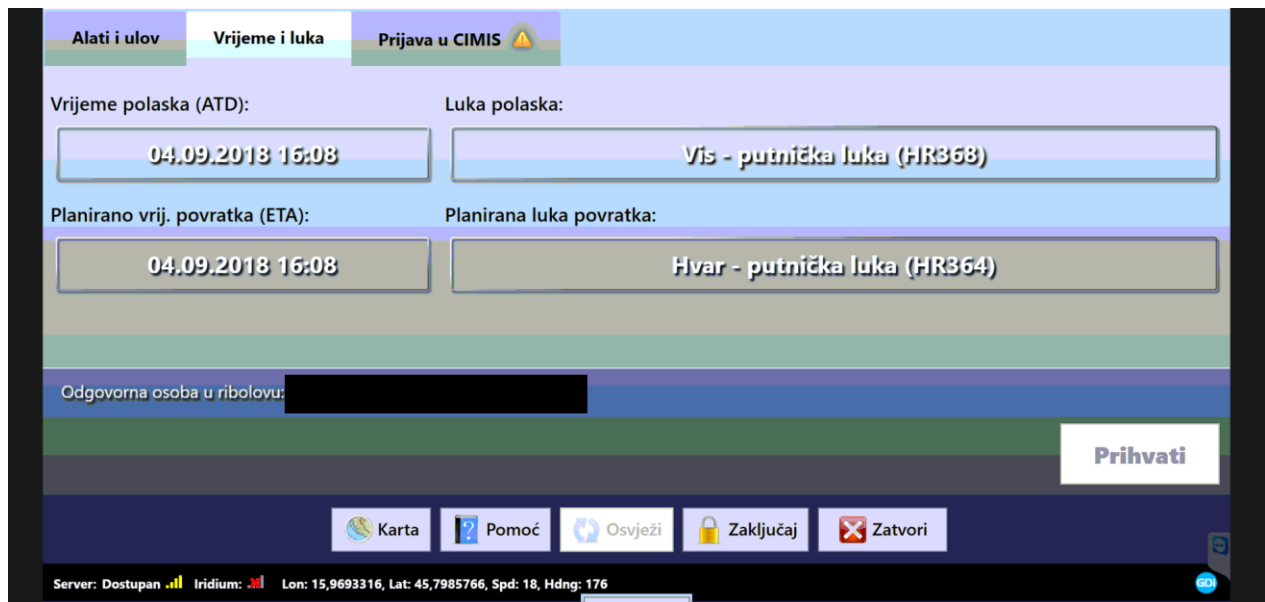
Alati i ulov
Vrijeme i luka
Prijava u CIMIS

Vrijeme polaska (ATD):
04.09.2018 16:08

Luka polaska:
Vis - putnička luka (HR368)

Planirano vrij. povratka (ETA):
04.09.2018 16:08

Planirana luka povratka:
Hvar - putnička luka (HR364)

Odgovorna osoba u ribolovu:

Prihvati

Karta
Pomoć
Osvježi
Zaključaj
Zatvori

Server: Dostupan Iridium: Lon: 15,9693316, Lat: 45,7985766, Spd: 18, Hdng: 176
GDi